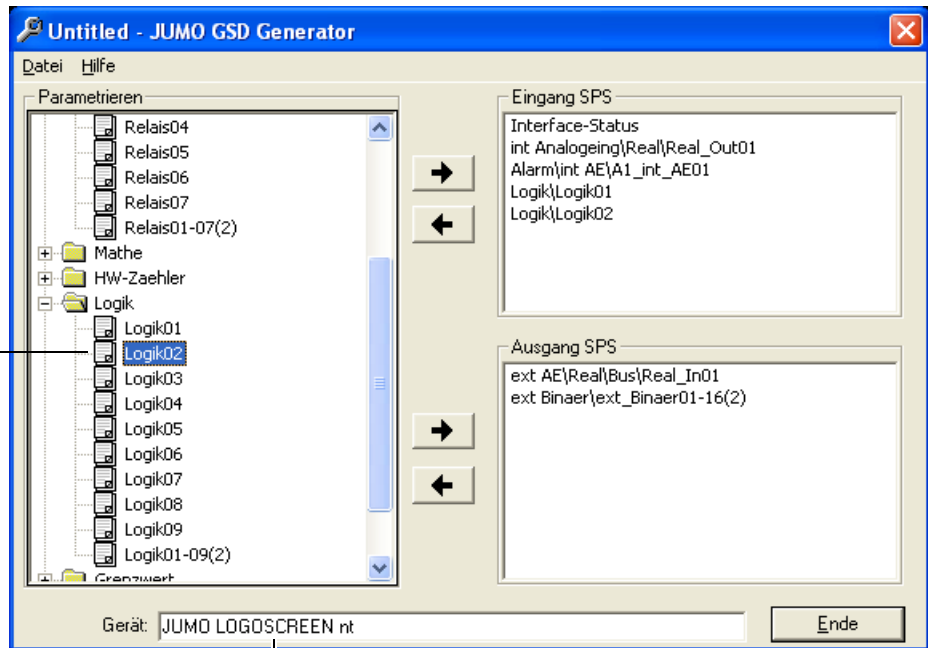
Untitled - JUMO GSD Generator

Datei Hilfe

Parametrieren

Relais04
Relais05
Relais06
Relais07
Relais01-07(2)
Mathe
HW-Zaehler
Logik
Logik01
Logik02
Logik03
Logik04
Logik05
Logik06
Logik07
Logik08
Logik09
Logik01-09(2)
Grenzwert

Eingang SPS

Interface-Status
int Analogeing\Real\Real_Out01
Alarm\int AE\A1_int_AE01
Logik\Logik01
Logik\Logik02

Ausgang SPS

ext AE\Real\Bus\Real_In01
ext Binaer\ext_Binaer01-16(2)

Gerät: JUMO LOGOSCREEN nt

Ende